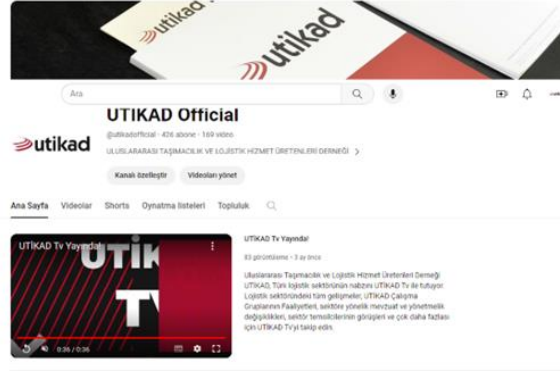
utikad

utikad

Ara

UTIKAD Official

@utikadofficial · 426 abone · 169 video

ULUSLARARASI TAŞIMACILIK VE LOJİSTİK HİZMET ÜRETENLERİ DERNEĞİ >

utikad

Kanalı özelleştir

Videoları yönet

Ana Sayfa Videolar Shorts Oynatma listeleri Topluluk

UTİKAD Tv Yayında!

UTİK

TV

0:36 / 0:36

UTİKAD Tv Yayında!

83 görüntüleme · 3 ay önce

Uluslararası Taşımacılık ve Lojistik Hizmet Üretenleri Derneği UTİKAD, Türk lojistik sektörünün nabzını UTİKAD Tv ile tutuyor. Lojistik sektöründeki tüm gelişmeler, UTİKAD Çalışma Gruplarının Faaliyetleri, sektöre yönelik mevzuat ve yönetmelik değişiklikleri, sektör temsilcilerinin görüşleri ve çok daha fazlası için UTİKAD TV'yi takip edin.